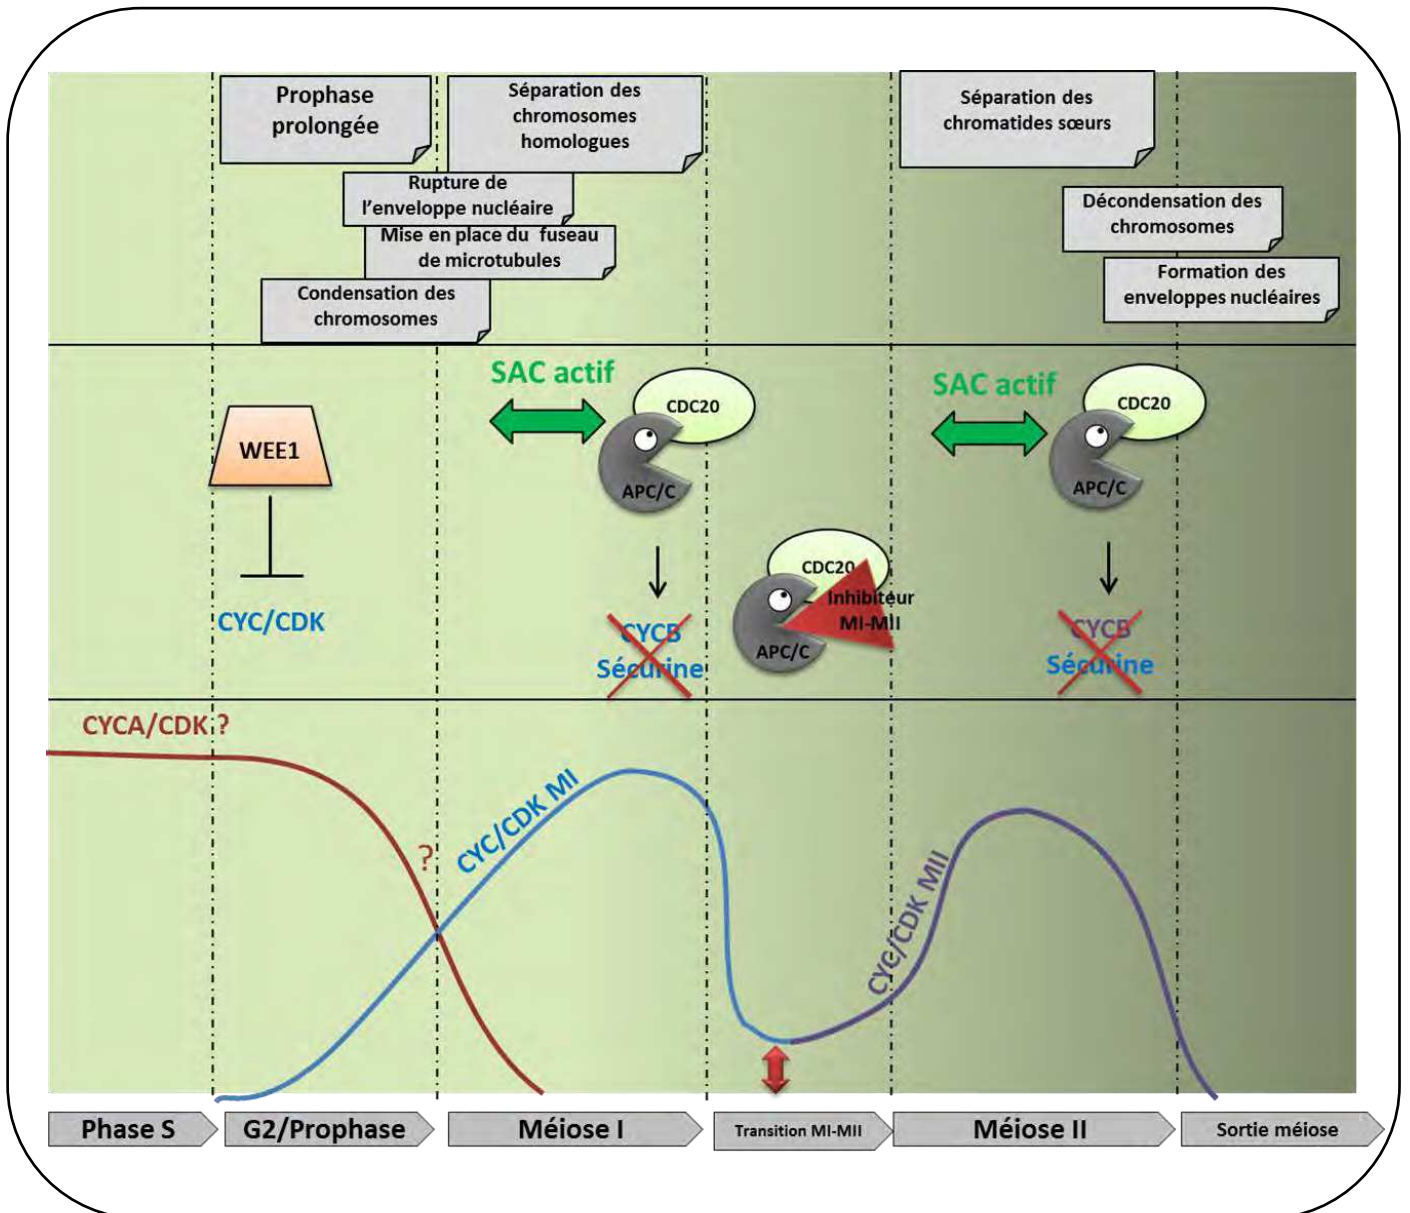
Prophase prolongée

Séparation des chromosomes homologues

Rupture de l'enveloppe nucléaire

Mise en place du fuseau de microtubules

Condensation des chromosomes

Séparation des chromatides sœurs

Décondensation des chromosomes

Formation des enveloppes nucléaires

SAC actif

CDC20

APC/C

WEE1

CYC/CDK

CYCB
Sécurine

CDC20

Inhibiteur MI-MII

APC/C

SAC actif

CDC20

APC/C

CYCB
Sécurine

CYCA/CDK ?

?

CYC/CDK MI

CYC/CDK MII

Phase S

G2/Prophase

Méiose I

Transition MI-MII

Méiose II

Sortie méiose